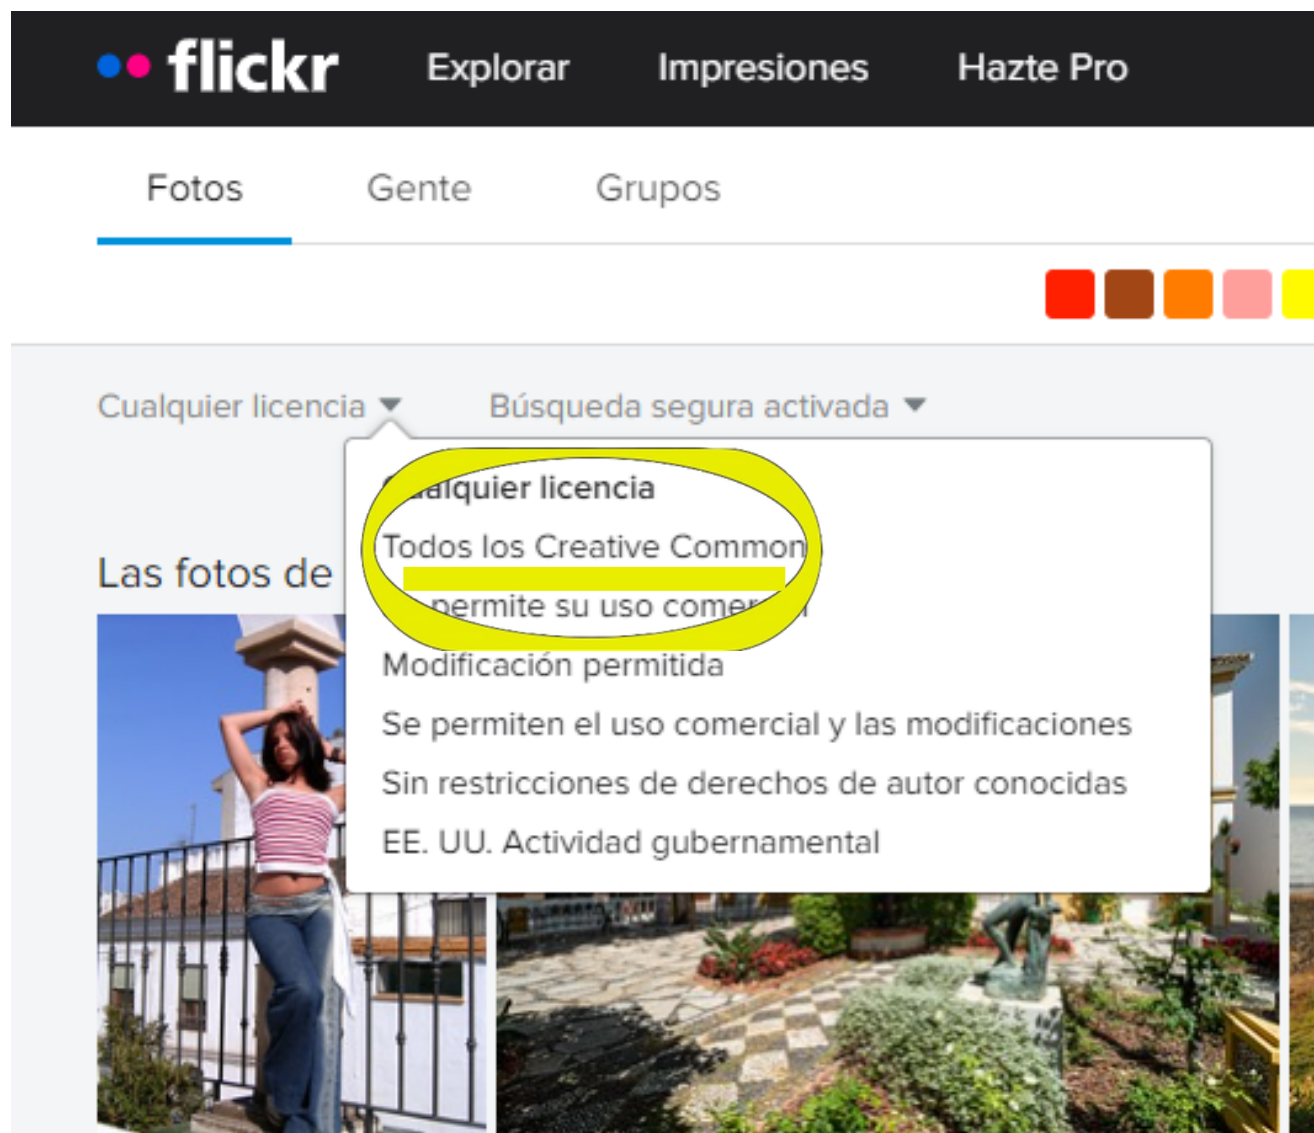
flickr Explorar Impresiones Hazte Pro

Fotos Gente Grupos

Cualquier licencia Búsqueda segura activada

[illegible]alquier licencia
Todos los Creative Common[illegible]
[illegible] permite su uso comer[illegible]
Modificación permitida
Se permiten el uso comercial y las modificaciones
Sin restricciones de derechos de autor conocidas
EE. UU. Actividad gubernamental

Las fotos de